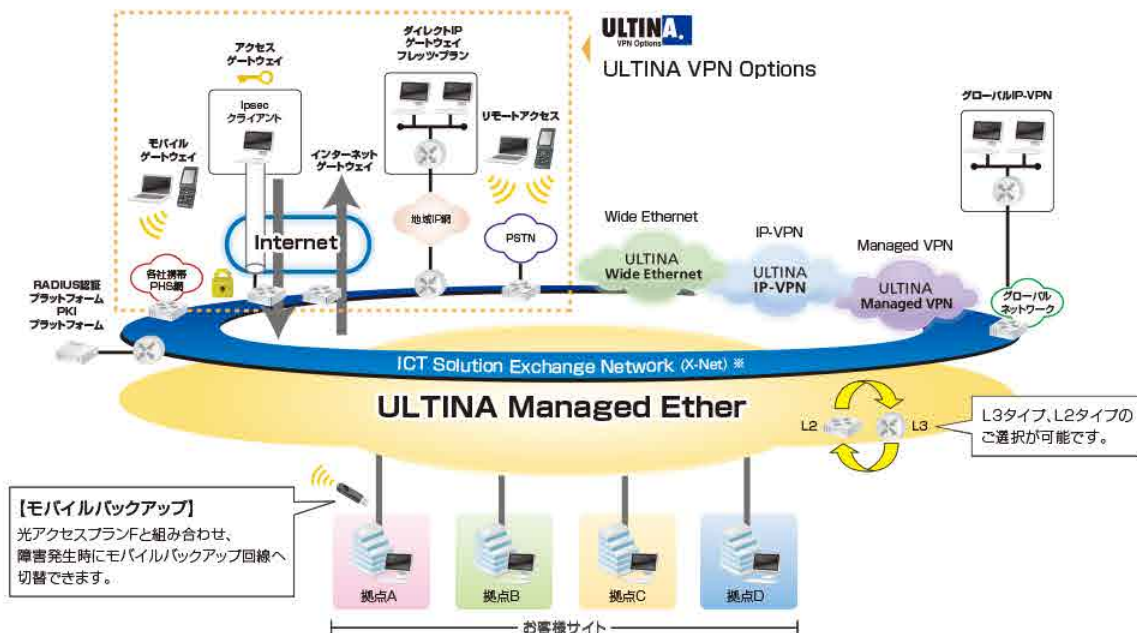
ULTINA.
VPN Options
ULTINA VPN Options

アクセスゲートウェイ

Ipsecクライアント

ダイレクトIPゲートウェイフレッツ・プラン

リモートアクセス

モバイルゲートウェイ

インターネットゲートウェイ

グローバルIP-VPN

Internet

地域IP網

PSTN

Wide Ethernet

ULTINA Wide Ethernet

IP-VPN

ULTINA IP-VPN

Managed VPN

ULTINA Managed VPN

各社携帯PHS網

グローバルネットワーク

RADIUS認証プラットフォーム PKIプラットフォーム

ICT Solution Exchange Network (X-Net) ※

ULTINA Managed Ether

L2

L3

L3タイプ、L2タイプのご選択が可能です。

【モバイルバックアップ】
光アクセスプランFと組み合わせ、障害発生時にモバイルバックアップ回線へ切替できます。

拠点A

拠点B

拠点C

拠点D

お客様サイト